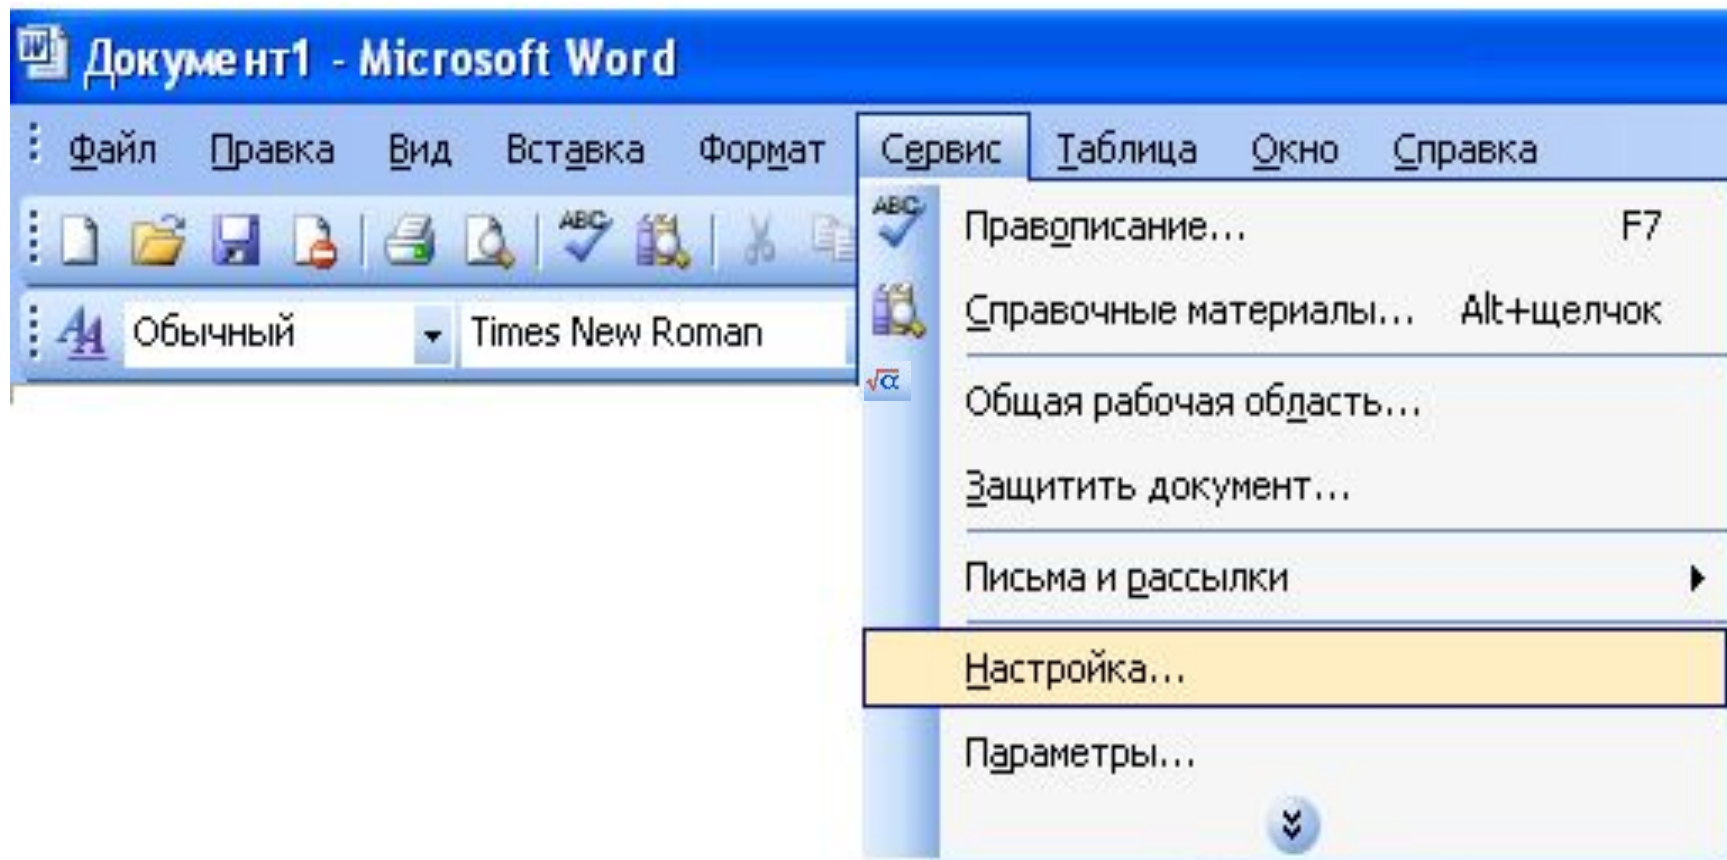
Документ1 - Microsoft Word

Файл Правка Вид Вставка Формат Сервис Таблица Окно Справка

ABC

Обычный Times New Roman

Правописание... F7

Справочные материалы... Alt+щелчок

Общая рабочая область...

Защитить документ...

Письма и рассылки

Настройка...

Параметры...